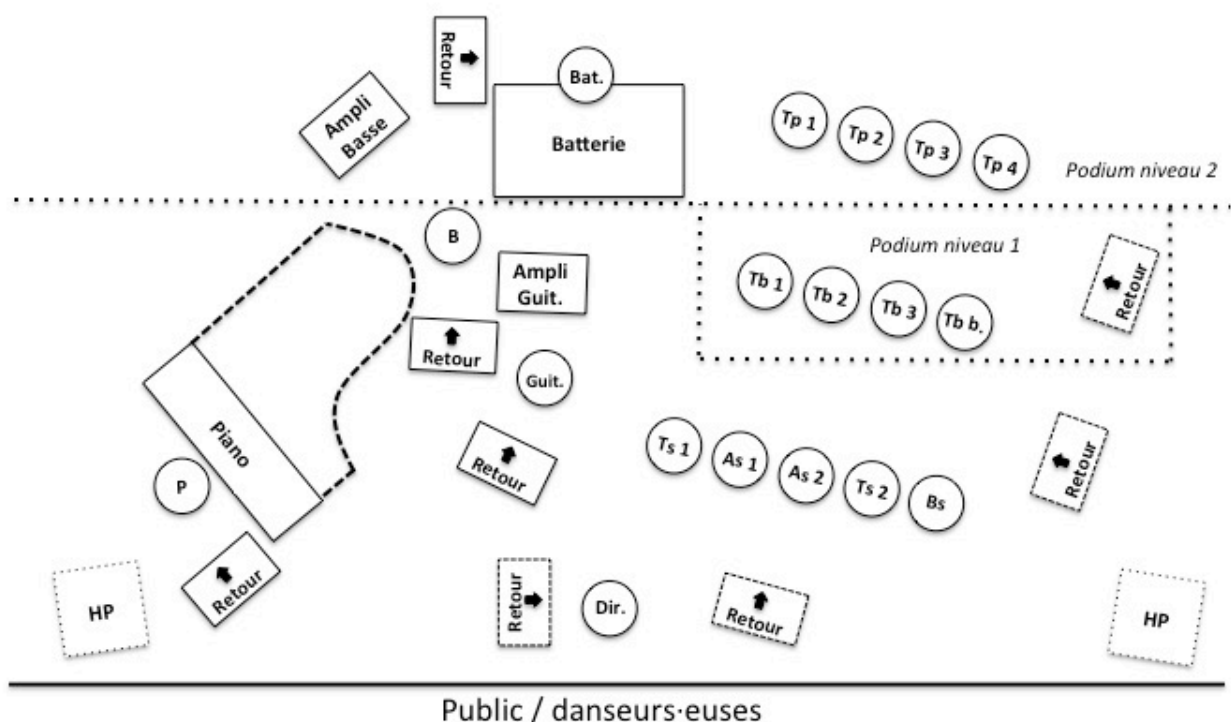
Retour
Bat.
Ampli Basse
Batterie
Tp 1
Tp 2
Tp 3
Tp 4
Podium niveau 2
B
Podium niveau 1
Ampli Guit.
Tb 1
Tb 2
Tb 3
Tb b.
Retour
Retour
Guit.
Piano
Retour
Ts 1
As 1
As 2
Ts 2
Bs
Retour
P
HP
Retour
Retour
Dir.
Retour
HP
Public / danseurs·euses